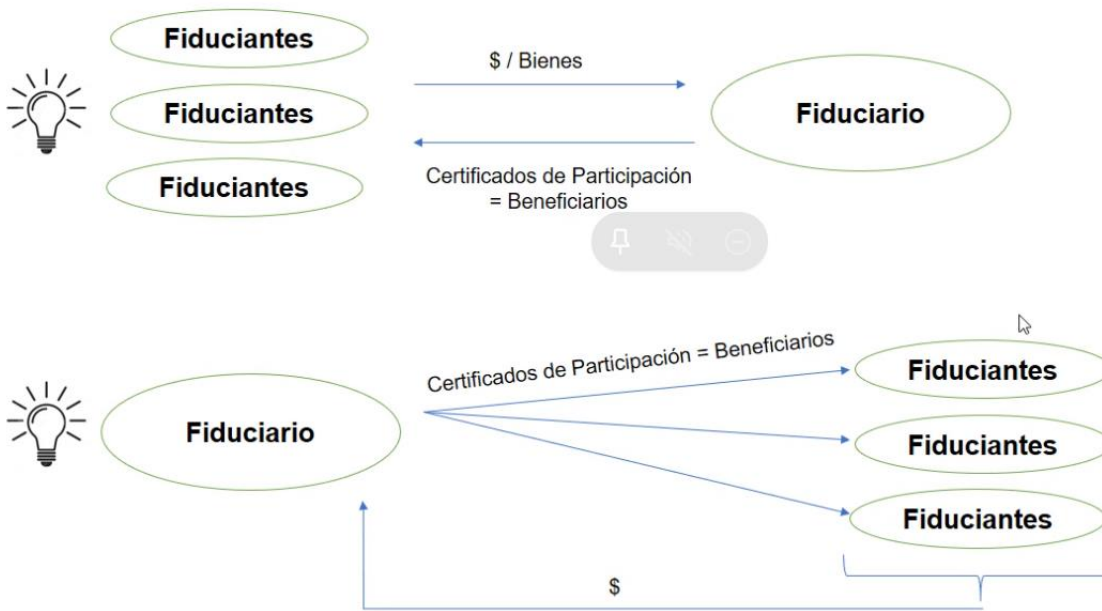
Fiduciantes

Fiduciantes

Fiduciantes

$ / Bienes

Fiduciario

Certificados de Participación = Beneficiarios

Fiduciario

Certificados de Participación = Beneficiarios

Fiduciantes

Fiduciantes

Fiduciantes

$